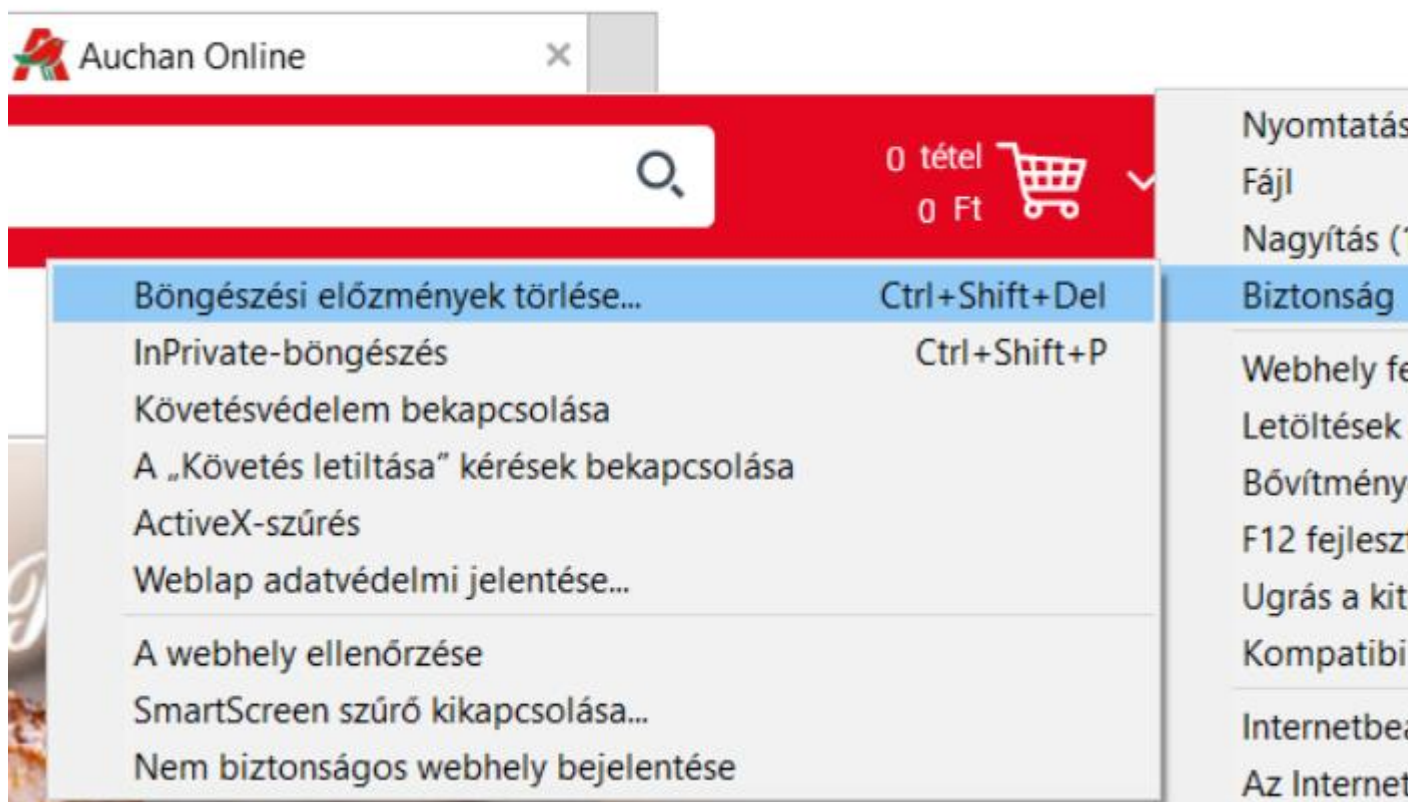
Auchan Online ×

0 tétel
0 Ft

Nyomtatás
Fájl
Nagyítás (
Biztonság
Webhely fe
Letöltések
Bővítmény
F12 fejleszt
Ugrás a kit
Kompatibi
Internetbe
Az Internet

Böngészési előzmények törlése... Ctrl+Shift+Del
InPrivate-böngészés Ctrl+Shift+P
Követésvédelem bekapcsolása
A „Követés letiltása" kérések bekapcsolása
ActiveX-szűrés
Weblap adatvédelmi jelentése...
A webhely ellenőrzése
SmartScreen szűrő kikapcsolása...
Nem biztonságos webhely bejelentése